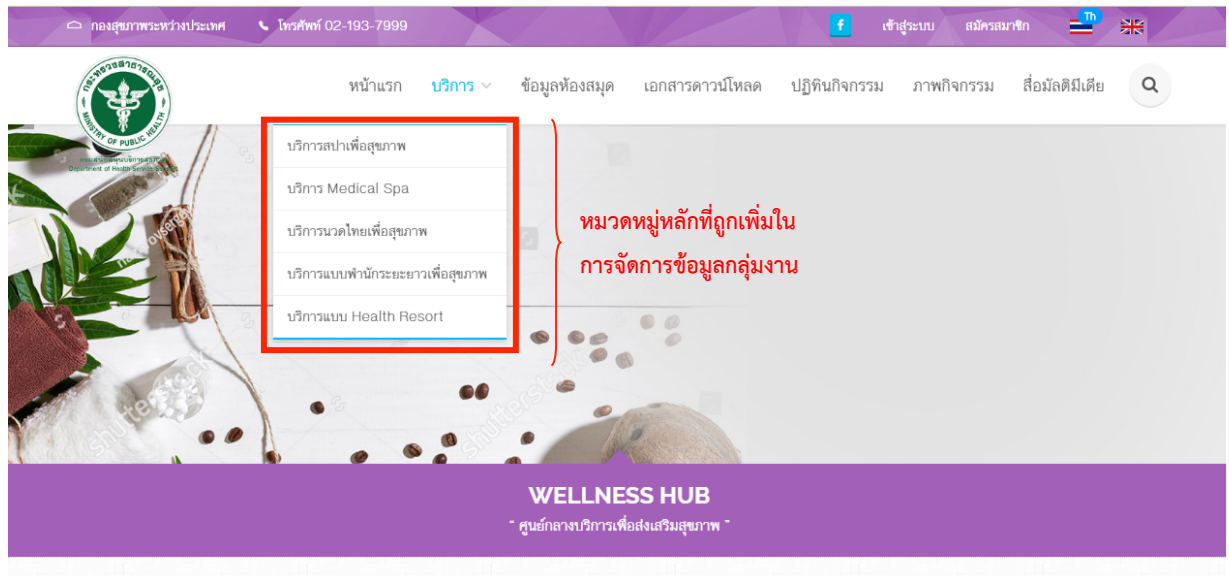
กองสุขภาพระหว่างประเทศ โทรศัพท์ 02-193-7999

f เข้าสู่ระบบ สมัครสมาชิก Th

กระทรวงสาธารณสุข MINISTRY OF PUBLIC HEALTH

กรมสนับสนุนบริการสุขภาพ Department of Health Service Support

หน้าแรก บริการ ข้อมูลห้องสมุด เอกสารดาวน์โหลด ปฏิทินกิจกรรม ภาพกิจกรรม สื่อมัลติมีเดีย

บริการสปาเพื่อสุขภาพ
บริการ Medical Spa
บริการนวดไทยเพื่อสุขภาพ
บริการแบบพำนักระยะยาวเพื่อสุขภาพ
บริการแบบ Health Resort

หมวดหมู่หลักที่ถูกเพิ่มใน การจัดการข้อมูลกลุ่มงาน

shutterstock

WELLNESS HUB
" ศูนย์กลางบริการเพื่อส่งเสริมสุขภาพ "